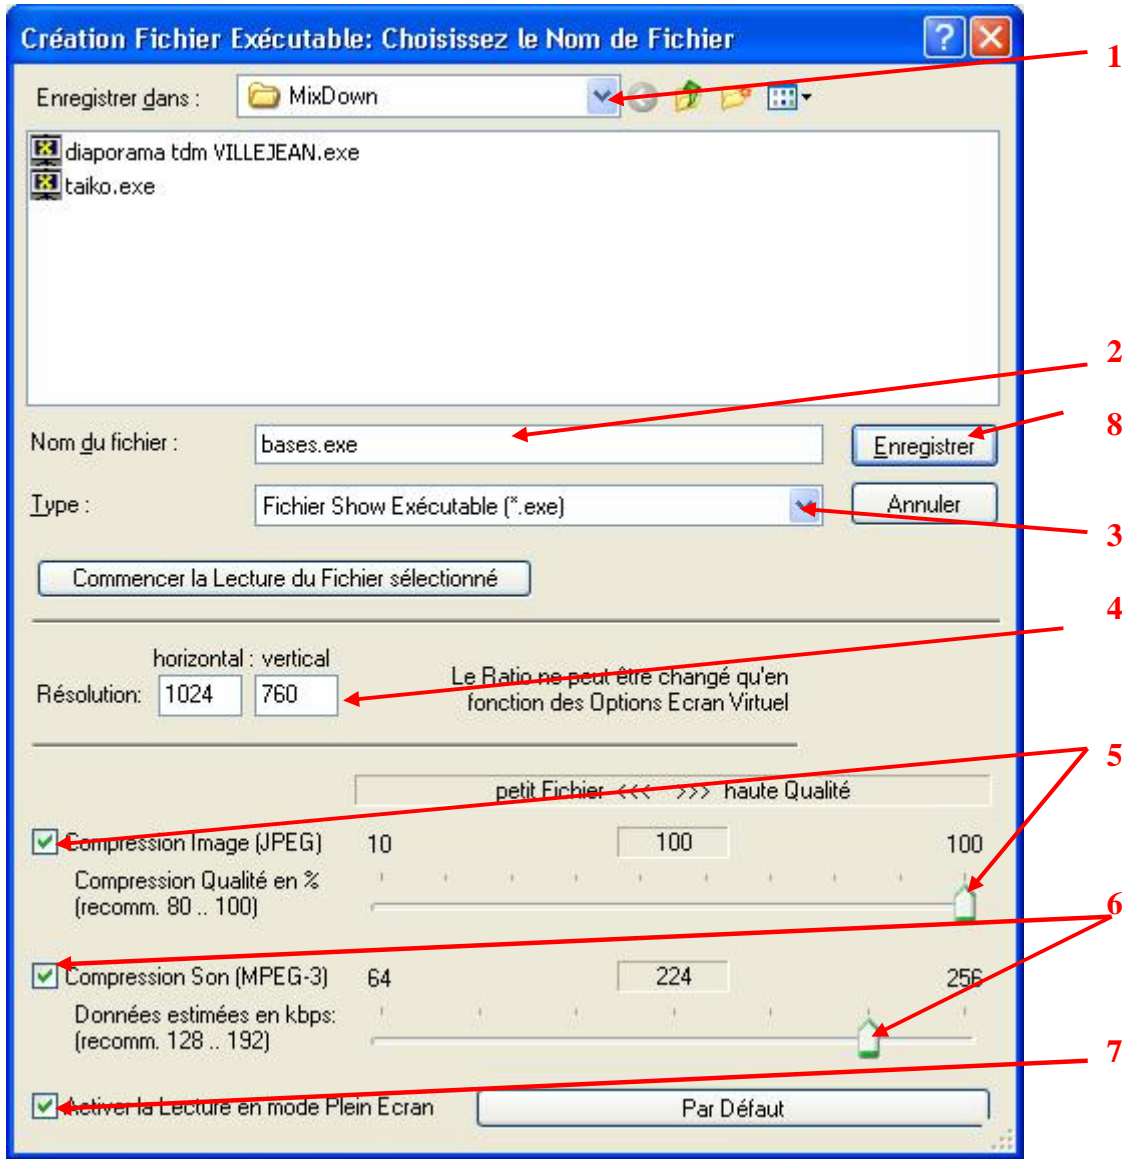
Création Fichier Exécutable: Choisissez le Nom de Fichier

Enregistrer dans : MixDown

diaporama tdm VILLEJEAN.exe
taiko.exe

Nom du fichier : bases.exe

Enregistrer

Type : Fichier Show Exécutable (*.exe)

Annuler

Commencer la Lecture du Fichier sélectionné

horizontal : vertical
Résolution: 1024 760

Le Ratio ne peut être changé qu'en fonction des Options Ecran Virtuel

petit Fichier <<< >>> haute Qualité

Compression Image (JPEG) 10 100 100
Compression Qualité en %
(recomm. 80 .. 100)

Compression Son (MPEG-3) 64 224 256
Données estimées en kbps:
(recomm. 128 .. 192)

Activer la Lecture en mode Plein Ecran

Par Défaut

1
2
8
3
4
5
6
7